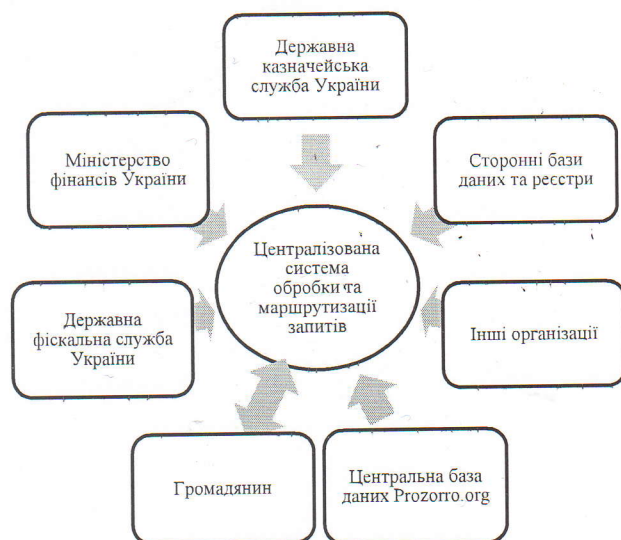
Державна казначейська служба України

Міністерство фінансів України

Сторонні бази даних та реєстри

Централізована система обробки та маршрутизації запитів

Державна фіскальна служба України

Інші організації

Громадянин

Центральна база даних Prozorro.org